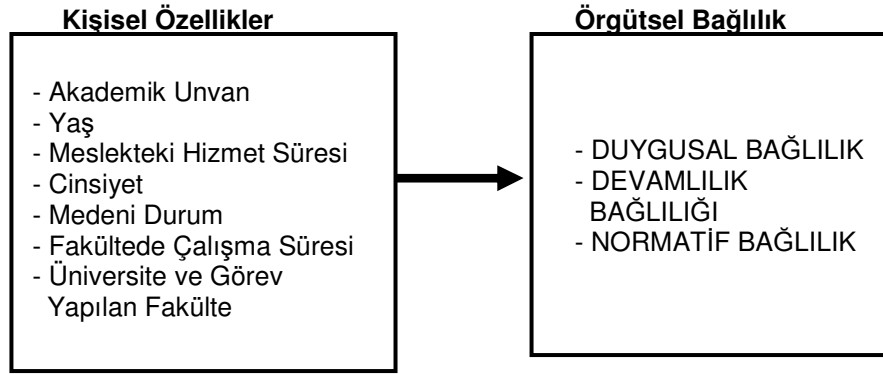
Kişisel Özellikler

- Akademik Unvan
- Yaş
- Meslekteki Hizmet Süresi
- Cinsiyet
- Medeni Durum
- Fakültede Çalışma Süresi
- Üniversite ve Görev Yapılan Fakülte

Örgütsel Bağlılık

- DUYGUSAL BAĞLILIK
- DEVAMLILIK BAĞLILIĞI
- NORMATİF BAĞLILIK